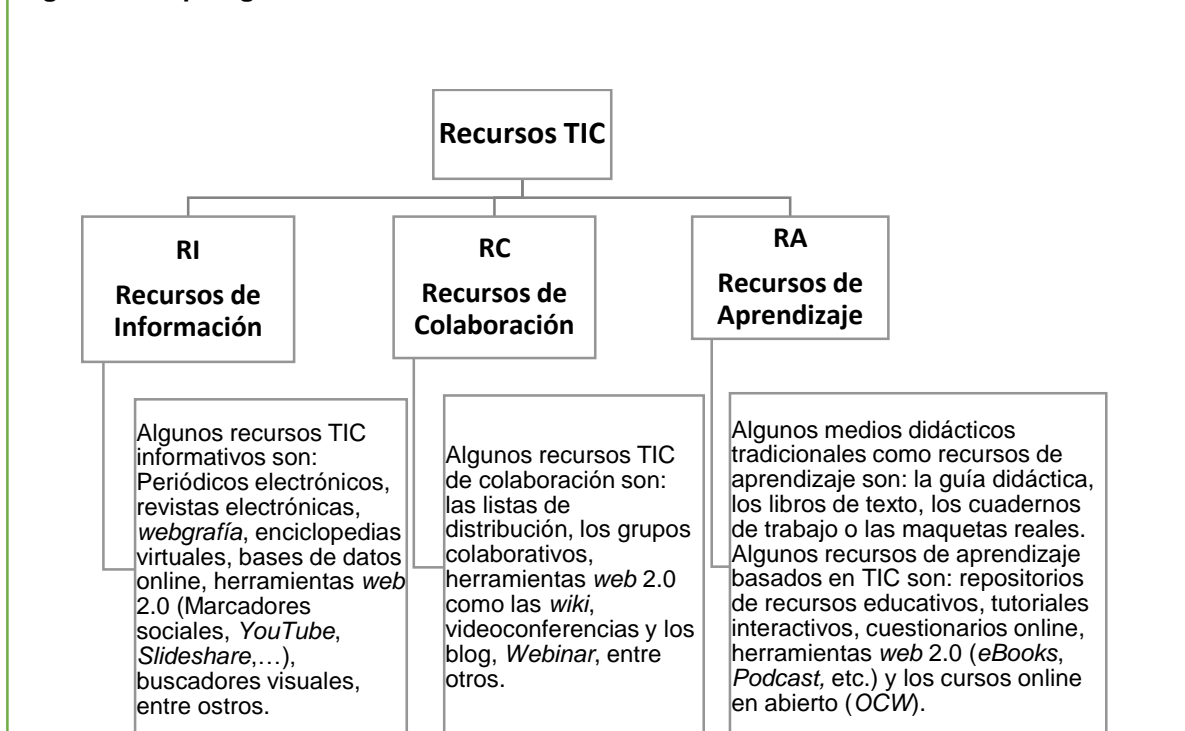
Recursos TIC

RI
Recursos de Información

RC
Recursos de Colaboración

RA
Recursos de Aprendizaje

Algunos recursos TIC informativos son: Periódicos electrónicos, revistas electrónicas, webgrafía, enciclopedias virtuales, bases de datos online, herramientas web 2.0 (Marcadores sociales, YouTube, Slideshare,…), buscadores visuales, entre ostros.

Algunos recursos TIC de colaboración son: las listas de distribución, los grupos colaborativos, herramientas web 2.0 como las wiki, videoconferencias y los blog, Webinar, entre otros.

Algunos medios didácticos tradicionales como recursos de aprendizaje son: la guía didáctica, los libros de texto, los cuadernos de trabajo o las maquetas reales. Algunos recursos de aprendizaje basados en TIC son: repositorios de recursos educativos, tutoriales interactivos, cuestionarios online, herramientas web 2.0 (eBooks, Podcast, etc.) y los cursos online en abierto (OCW).